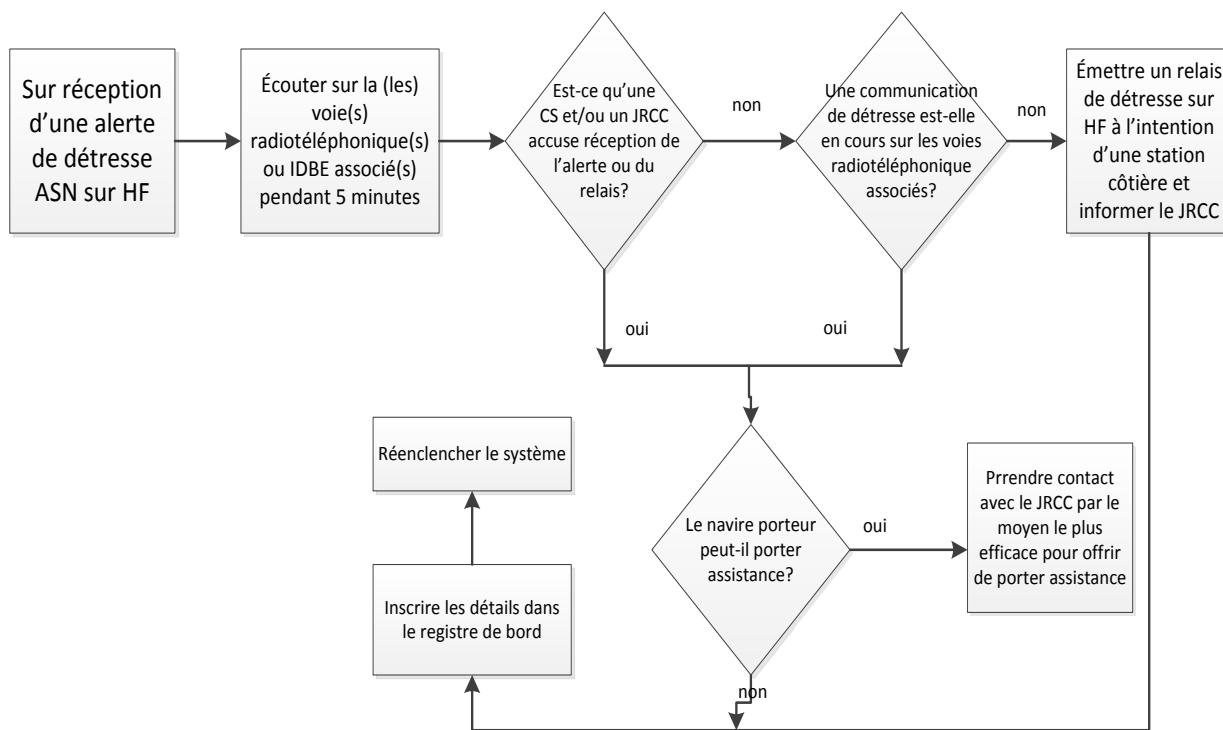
Sur réception d'une alerte de détresse ASN sur HF

Écouter sur la (les) voie(s) radiotéléphonique(s) ou IDBE associé(s) pendant 5 minutes

Est-ce qu'une CS et/ou un JRCC accuse réception de l'alerte ou du relais?

non

Une communication de détresse est-elle en cours sur les voies radiotéléphonique associés?

non

Émettre un relais de détresse sur HF à l'intention d'une station côtière et informer le JRCC

oui

oui

Réenclencher le système

Le navire porteur peut-il porter assistance?

oui

Prrendre contact avec le JRCC par le moyen le plus efficace pour offrir de porter assistance

Inscrire les détails dans le registre de bord

non